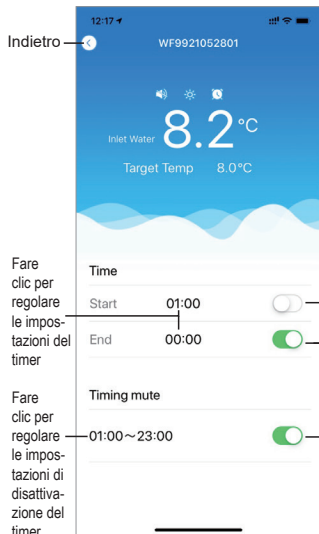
12:17

Indietro

WF9921052801

Inlet Water 8.2°C

Target Temp 8.0°C

Time

Fare clic per regolare le impostazioni del timer

Start 01:00

End 00:00

Timing mute

Fare clic per regolare le impostazioni di disattivazione del timer

01:00～23:00